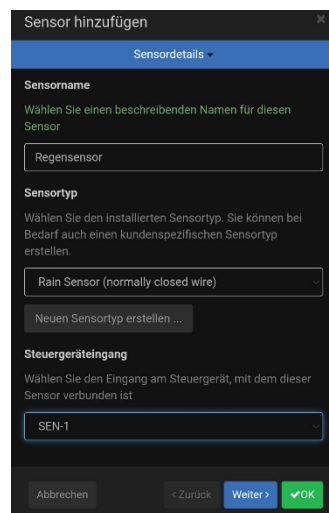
Sensor hinzufügen

×

Sensordetails

Sensorname

Wählen Sie einen beschreibenden Namen für diesen Sensor

Regensensor

Sensortyp

Wählen Sie den installierten Sensortyp. Sie können bei Bedarf auch einen kundenspezifischen Sensortyp erstellen.

Rain Sensor (normally closed wire)

Neuen Sensortyp erstellen ...

Steuergeräteingang

Wählen Sie den Eingang am Steuergerät, mit dem dieser Sensor verbunden ist

SEN-1

Abbrechen

< Zurück

Weiter >

✔OK